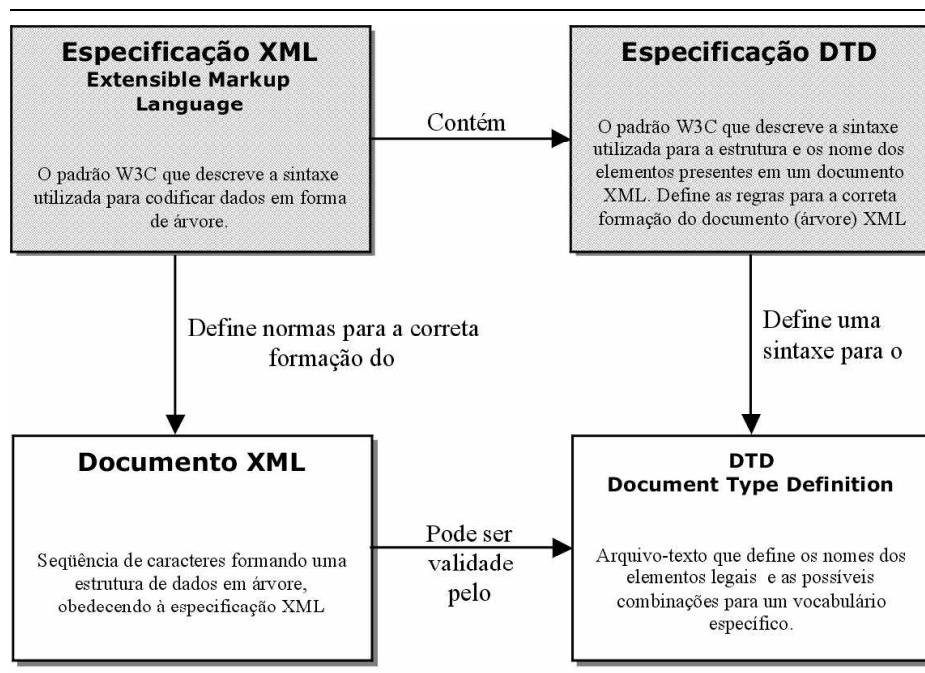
Especificação XML
Extensible Markup Language

O padrão W3C que descreve a sintaxe utilizada para codificar dados em forma de árvore.

Contém

Especificação DTD

O padrão W3C que descreve a sintaxe utilizada para a estrutura e os nome dos elementos presentes em um documento XML. Define as regras para a correta formação do documento (árvore) XML

Define normas para a correta formação do

Define uma sintaxe para o

Documento XML

Seqüência de caracteres formando uma estrutura de dados em árvore, obedecendo à especificação XML

Pode ser validade pelo

DTD
Document Type Definition

Arquivo-texto que define os nomes dos elementos legais e as possíveis combinações para um vocabulário específico.